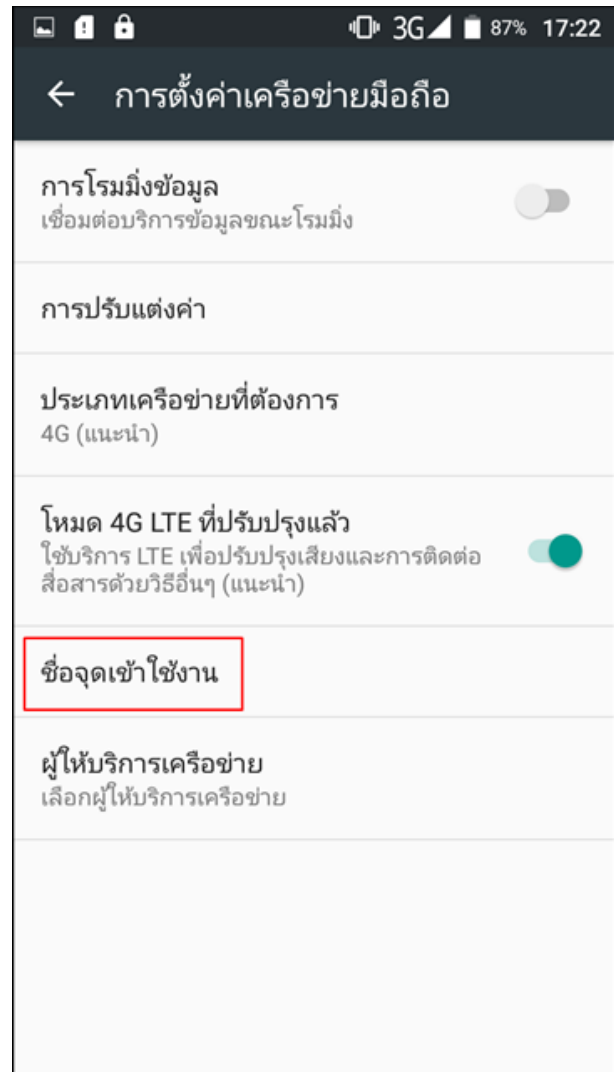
3G 87% 17:22

การตั้งค่าเครือข่ายมือถือ

การโรมมิ่งข้อมูล
เชื่อมต่อบริการข้อมูลขณะโรมมิ่ง

การปรับแต่งค่า

ประเภทเครือข่ายที่ต้องการ
4G (แนะนำ)

โหมด 4G LTE ที่ปรับปรุงแล้ว
ใช้บริการ LTE เพื่อปรับปรุงเสียงและการติดต่อสื่อสารด้วยวิธีอื่นๆ (แนะนำ)

ชื่อจุดเข้าใช้งาน

ผู้ให้บริการเครือข่าย
เลือกผู้ให้บริการเครือข่าย